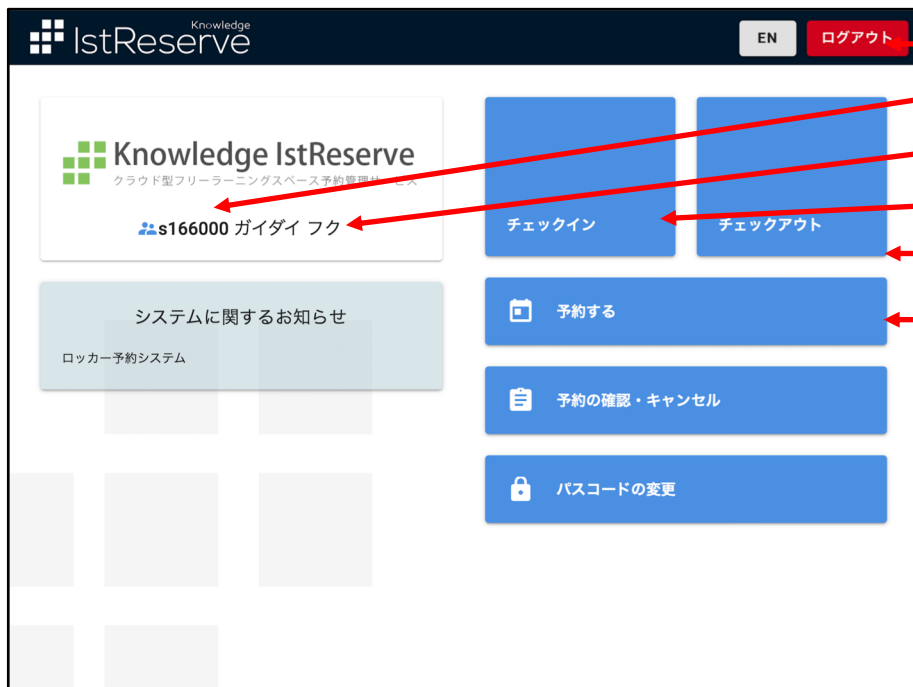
Knowledge IstReserve

EN

ログアウト

Knowledge IstReserve
クラウド型フリーラーニングスペース予約管理サービス

s166000 ガイダイ フク

チェックイン

チェックアウト

予約する

システムに関するお知らせ

ロッカー予約システム

予約の確認・キャンセル

パスコードの変更